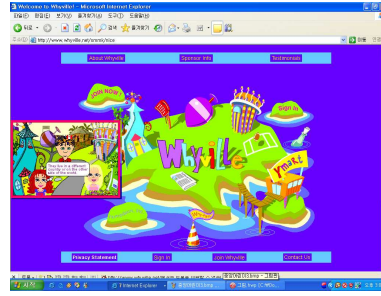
Welcome to Whyville! - Microsoft Internet Explorer

파일(F) 편집(E) 보기(V) 즐겨찾기(A) 도구(T) 도움말(H)

뒤로 즐겨찾기

주소(D) http://www.whyville.net/smmk/nice

이동

About Whyville

Sponsor Info

Testimonials

JOIN NOW

Sign In

Whyville

Y'MART

They live in a different country or on the other side of the world.

Privacy Statement

Sign In

Join Whyville

Contact Us

시작

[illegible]

2 Internet Explorer

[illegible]

그림 - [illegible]

오후 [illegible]